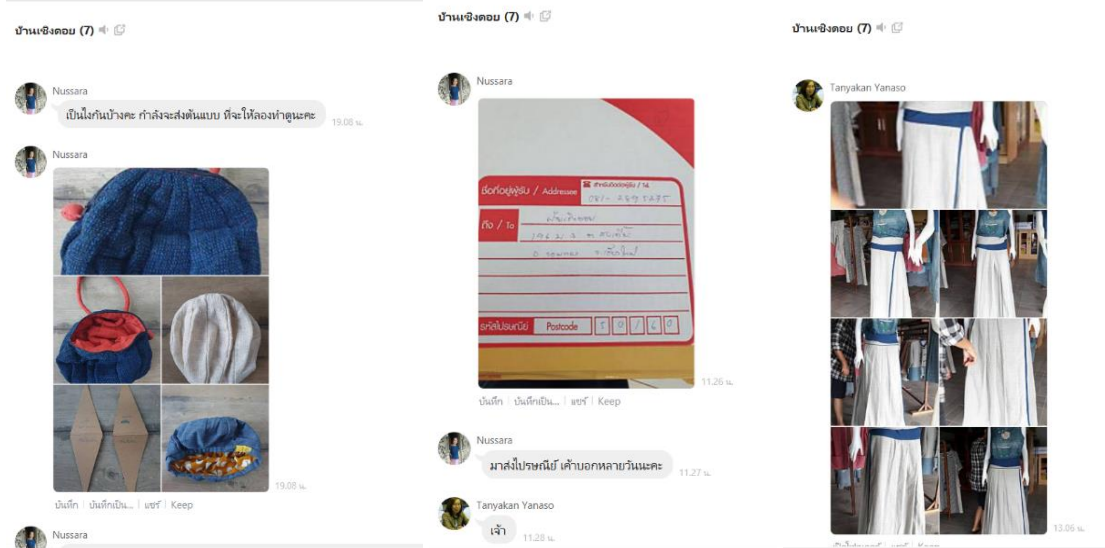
บ้านเชิงดอย (7)

Nussara
เป็นไงกันบ้างคะ กำลังจะส่งต้นแบบ ที่จะให้ลองทำดูนะคะ 19.08 น.

Nussara
19.08 น.
บันทึก | บันทึกเป็น... | แชร์ | Keep

Nussara

บ้านเชิงดอย (7)

Nussara
ชื่อที่อยู่ผู้รับ / Addressee
ถึง / To
รหัสไปรษณีย์ Postcode
11.26 น.
บันทึก | บันทึกเป็น... | แชร์ | Keep

Nussara
มาส่งไปรษณีย์ เค้าบอกหลายวันนะคะ 11.27 น.

Tanyakan Yanaso
เจ้า 11.28 น.

บ้านเชิงดอย (7)

Tanyakan Yanaso
13.06 น.